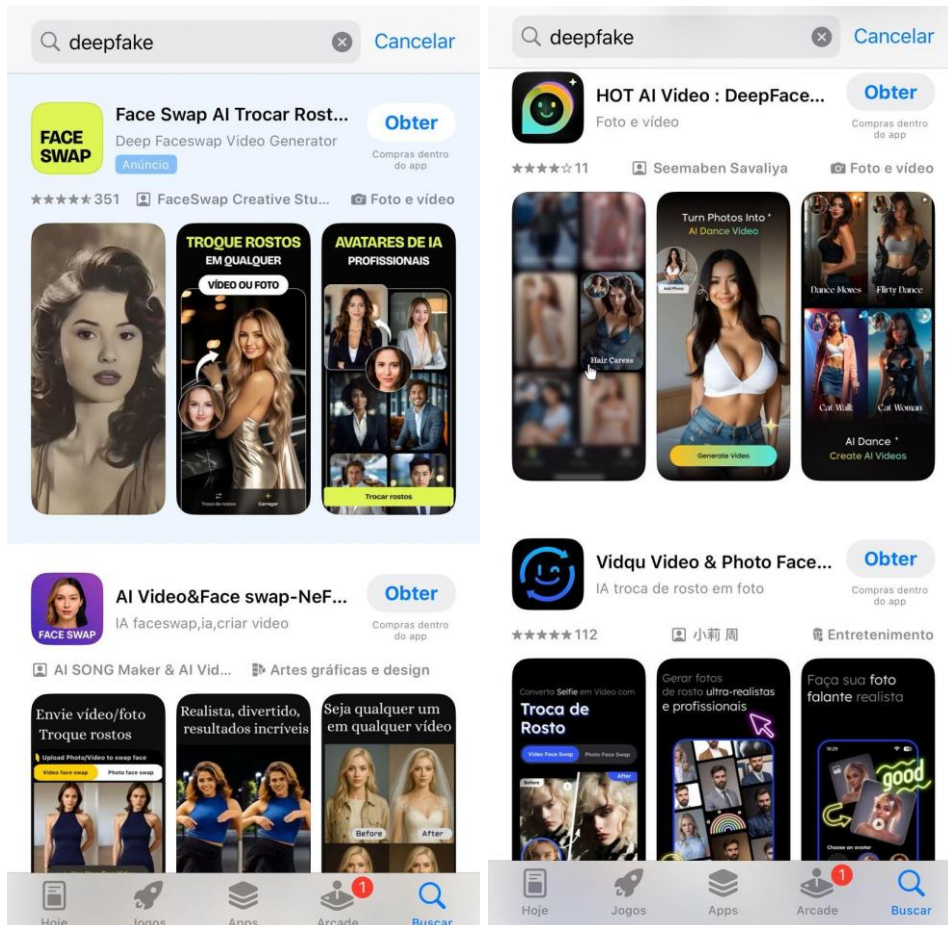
deepfake Cancelar

FACE SWAP
Face Swap AI Trocar Rost...
Deep Faceswap Video Generator
Anúncio
Obter
Compras dentro do app
★★★★★ 351 FaceSwap Creative Stu... Foto e vídeo

TROQUE ROSTOS EM QUALQUER
VÍDEO OU FOTO
Troca de rostos
Carregar

AVATARES DE IA PROFISSIONAIS
Trocar rostos

FACE SWAP
AI Video&Face swap-NeF...
IA faceswap,ia,criar video
Obter
Compras dentro do app
AI SONG Maker & AI Vid... Artes gráficas e design

Envie vídeo/foto Troque rostos
Upload Photo/Video to swap face
Video face swap
Photo face swap

Realista, divertido, resultados incríveis

Seja qualquer um em qualquer vídeo
Before
After

Hoje Jogos Apps Arcade 1 Buscar

deepfake Cancelar

HOT AI Video : DeepFace...
Foto e vídeo
Obter
Compras dentro do app
★★★★☆ 11 Seemaben Savaliya Foto e vídeo

Hair Caress

Turn Photos Into
AI Dance Video
Add Photo
Generate Video

Dance Moves
Flirty Dance
Cat Walk
Cat Woman
AI Dance
Create AI Videos

Vidqu Video & Photo Face...
IA troca de rosto em foto
Obter
Compras dentro do app
★★★★★ 112 小莉 周 Entretenimento

Converta Selfie em Vídeo com
Troca de Rosto
Video Face Swap
Photo Face Swap
Before
After

Gerar fotos de rosto ultra-realistas e profissionais

Faça sua foto falante realista
good
Choose an avatar

Hoje Jogos Apps Arcade 1 Buscar